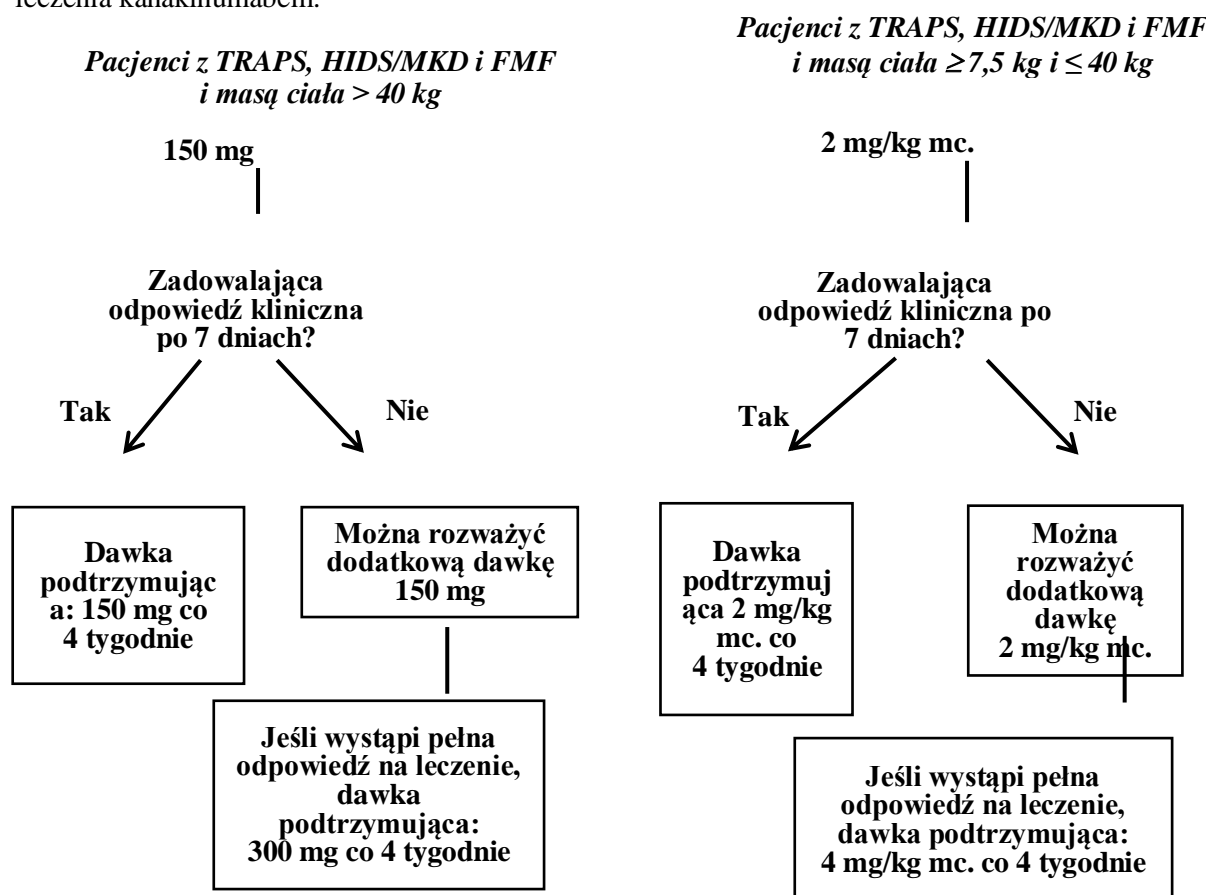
leczenia kanakinumabem.

*Pacjenci z TRAPS, HIDS/MKD i FMF i masą ciała > 40 kg*

**150 mg**

**Zadowalająca odpowiedź kliniczna po 7 dniach?**

**Tak**

**Nie**

**Dawka podtrzymująca: 150 mg co 4 tygodnie**

**Można rozważyć dodatkową dawkę 150 mg**

**Jeśli wystąpi pełna odpowiedź na leczenie, dawka podtrzymująca: 300 mg co 4 tygodnie**

*Pacjenci z TRAPS, HIDS/MKD i FMF i masą ciała ≥ 7,5 kg i ≤ 40 kg*

**2 mg/kg mc.**

**Zadowalająca odpowiedź kliniczna po 7 dniach?**

**Tak**

**Nie**

**Dawka podtrzymująca 2 mg/kg mc. co 4 tygodnie**

**Można rozważyć dodatkową dawkę 2 mg/kg mc.**

**Jeśli wystąpi pełna odpowiedź na leczenie, dawka podtrzymująca: 4 mg/kg mc. co 4 tygodnie**